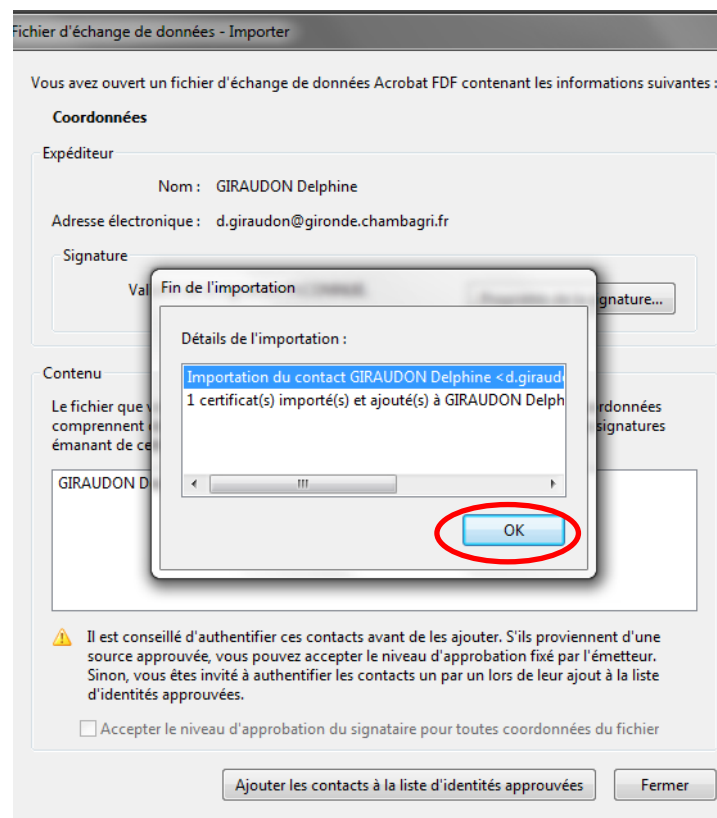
Fichier d'échange de données - Importer

Vous avez ouvert un fichier d'échange de données Acrobat FDF contenant les informations suivantes :

Coordonnées

Expéditeur

Nom : GIRAUDON Delphine

Adresse électronique : d.giraudon@gironde.chambagri.fr

Signature

Val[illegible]

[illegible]gnature...

Contenu

Le fichier que v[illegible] comprennent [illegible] émanant de ce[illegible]

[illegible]ordonnées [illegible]signatures

GIRAUDON D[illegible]

Fin de l'importation

Détails de l'importation :

Importation du contact GIRAUDON Delphine <d.giraud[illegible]
1 certificat(s) importé(s) et ajouté(s) à GIRAUDON Delph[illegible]

OK

Il est conseillé d'authentifier ces contacts avant de les ajouter. S'ils proviennent d'une source approuvée, vous pouvez accepter le niveau d'approbation fixé par l'émetteur. Sinon, vous êtes invité à authentifier les contacts un par un lors de leur ajout à la liste d'identités approuvées.

Accepter le niveau d'approbation du signataire pour toutes coordonnées du fichier

Ajouter les contacts à la liste d'identités approuvées

Fermer